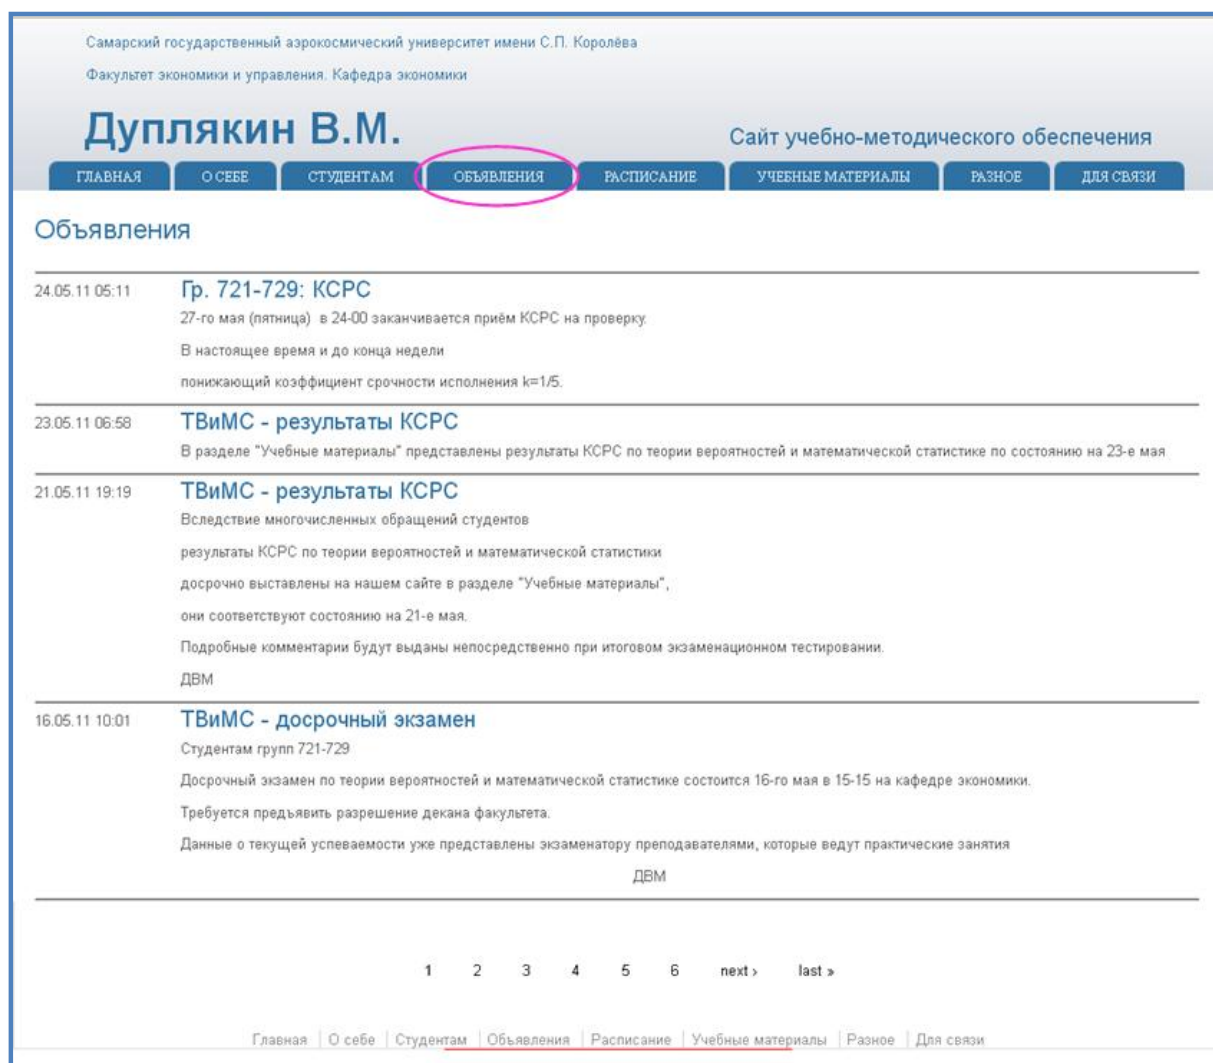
Самарский государственный аэрокосмический университет имени С.П. Королёва

Факультет экономики и управления. Кафедра экономики

Дуплякин В.М.

Сайт учебно-методического обеспечения

ГЛАВНАЯ | О СЕБЕ | СТУДЕНТАМ | ОБЪЯВЛЕНИЯ | РАСПИСАНИЕ | УЧЕБНЫЕ МАТЕРИАЛЫ | РАЗНОЕ | ДЛЯ СВЯЗИ

Объявления

24.05.11 05:11
Гр. 721-729: КСРС
27-го мая (пятница) в 24-00 заканчивается приём КСРС на проверку.
В настоящее время и до конца недели
понижающий коэффициент срочности исполнения k=1/5.

23.05.11 06:58
ТВиМС - результаты КСРС
В разделе "Учебные материалы" представлены результаты КСРС по теории вероятностей и математической статистике по состоянию на 23-е мая

21.05.11 19:19
ТВиМС - результаты КСРС
Вследствие многочисленных обращений студентов
результаты КСРС по теории вероятностей и математической статистики
досрочно выставлены на нашем сайте в разделе "Учебные материалы",
они соответствуют состоянию на 21-е мая.
Подробные комментарии будут выданы непосредственно при итоговом экзаменационном тестировании.
ДВМ

16.05.11 10:01
ТВиМС - досрочный экзамен
Студентам групп 721-729
Досрочный экзамен по теории вероятностей и математической статистике состоится 16-го мая в 15-15 на кафедре экономики.
Требуется предъявить разрешение декана факультета.
Данные о текущей успеваемости уже представлены экзаменатору преподавателями, которые ведут практические занятия
ДВМ

1 2 3 4 5 6 next › last »

Главная | О себе | Студентам | Объявления | Расписание | Учебные материалы | Разное | Для связи